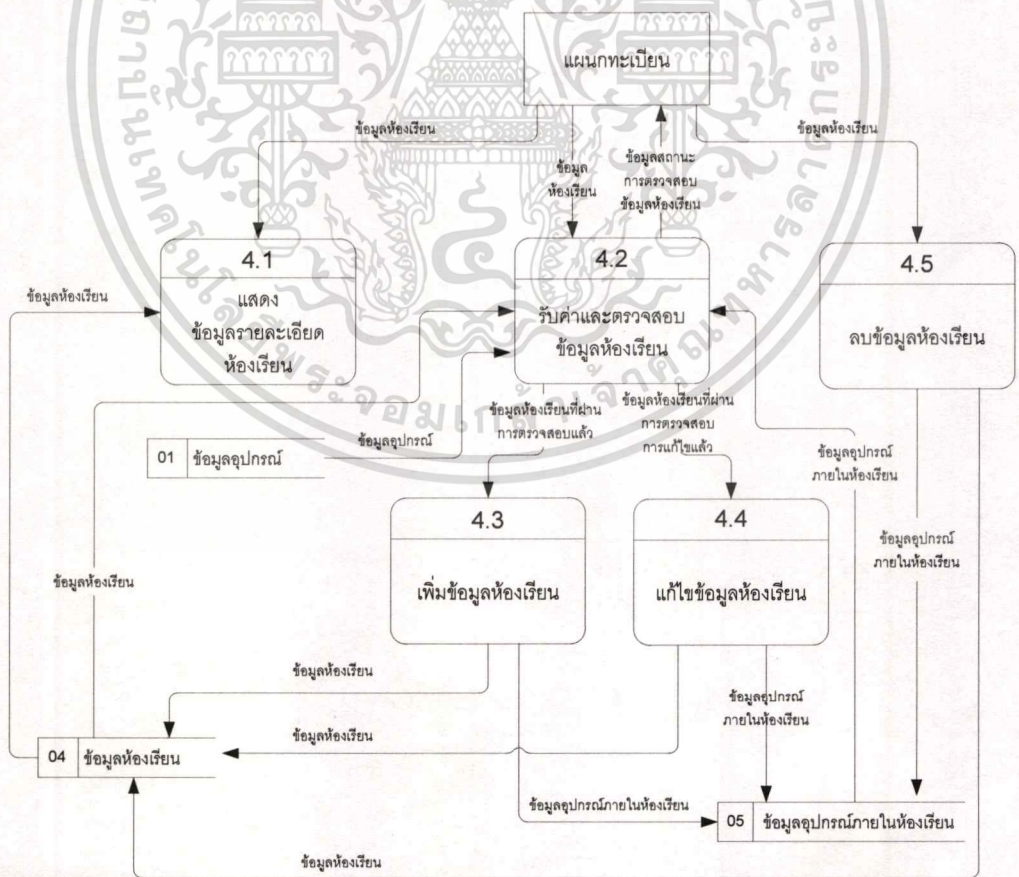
แผนกทะเบียน

ข้อมูลห้องเรียน

ข้อมูลห้องเรียน

ข้อมูลสถานะการตรวจสอบข้อมูลห้องเรียน

ข้อมูลห้องเรียน

4.1
แสดงข้อมูลรายละเอียดห้องเรียน

4.2
รับค่าและตรวจสอบข้อมูลห้องเรียน

4.5
ลบข้อมูลห้องเรียน

ข้อมูลห้องเรียน

ข้อมูลอุปกรณ์

01 ข้อมูลอุปกรณ์

ข้อมูลห้องเรียนที่ผ่านการตรวจสอบแล้ว

ข้อมูลห้องเรียนที่ผ่านการตรวจสอบการแก้ไขแล้ว

ข้อมูลอุปกรณ์ภายในห้องเรียน

4.3
เพิ่มข้อมูลห้องเรียน

4.4
แก้ไขข้อมูลห้องเรียน

ข้อมูลอุปกรณ์ภายในห้องเรียน

ข้อมูลห้องเรียน

ข้อมูลห้องเรียน

ข้อมูลห้องเรียน

ข้อมูลอุปกรณ์ภายในห้องเรียน

04 ข้อมูลห้องเรียน

ข้อมูลอุปกรณ์ภายในห้องเรียน

05 ข้อมูลอุปกรณ์ภายในห้องเรียน

ข้อมูลห้องเรียน